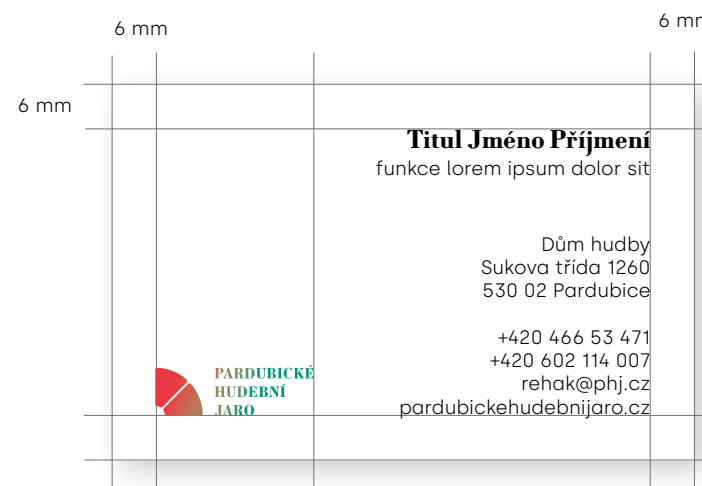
6 mm

6 mr

6 mm

Titul Jméno Příjmení
funkce lorem ipsum dolor sit

Dům hudby
Sukova třída 1260
530 02 Pardubice

+420 466 53 471
+420 602 114 007
rehak@phj.cz
pardubickehudebnijaro.cz

PARDUBICKÉ
HUDEBNÍ
JARO